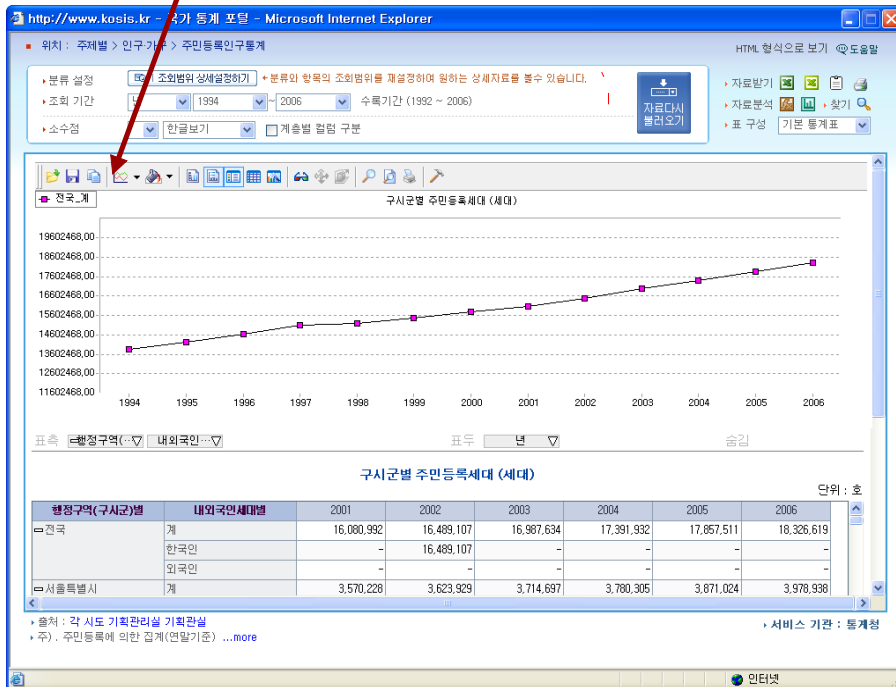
http://www.kosis.kr - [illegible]가 통계 포털 - Microsoft Internet Explorer

위치 : 주제별 > 인구·가구 > 주민등록인구통계

HTML 형식으로 보기 도움말

분류 설정 조회범위 상세설정하기 • 분류와 항목의 조회범위를 재설정하여 원하는 상세자료를 볼수 있습니다.

조회 기간 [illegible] 1994 ~ 2006 수록기간 (1992 ~ 2006)

소수점 한글보기 계층별 컬럼 구분

자료다시 불러오기

자료받기

자료분석 찾기

표 구성 기본 통계표

전국_계

구시군별 주민등록세대 (세대)

19602468,00
18602468,00
17602468,00
16602468,00
15602468,00
14602468,00
13602468,00
12602468,00
11602468,00

1994 1995 1996 1997 1998 1999 2000 2001 2002 2003 2004 2005 2006

표측 행정구역(…) 내외국인… 표두 년 숨김

구시군별 주민등록세대 (세대)

단위 : 호

| 행정구역(구시군)별 | 내외국인세대별 | 2001 | 2002 | 2003 | 2004 | 2005 | 2006 |
|---|---|---|---|---|---|---|---|
| 전국 | 계 | 16,080,992 | 16,489,107 | 16,987,634 | 17,391,932 | 17,857,511 | 18,326,619 |
| | 한국인 | - | 16,489,107 | - | - | - | - |
| | 외국인 | - | - | - | - | - | - |
| 서울특별시 | 계 | 3,570,228 | 3,623,929 | 3,714,697 | 3,780,305 | 3,871,024 | 3,978,938 |

출처 : 각 시도 기획관리실 기획관실

주) . 주민등록에 의한 집계(연말기준) ...more

서비스 기관 : 통계청

인터넷